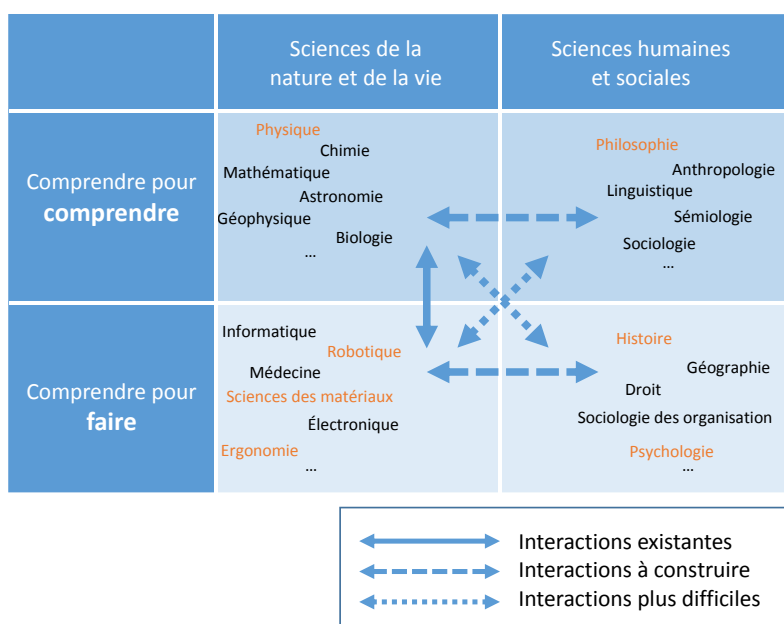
|  | Sciences de la nature et de la vie | Sciences humaines et sociales |
|---|---|---|
| Comprendre pour **comprendre** | Physique Chimie Mathématique Astronomie Géophysique Biologie … | Philosophie Anthropologie Linguistique Sémiologie Sociologie … |
| Comprendre pour **faire** | Informatique Robotique Médecine Sciences des matériaux Électronique Ergonomie … | Histoire Géographie Droit Sociologie des organisation Psychologie … |

Interactions existantes
Interactions à construire
Interactions plus difficiles